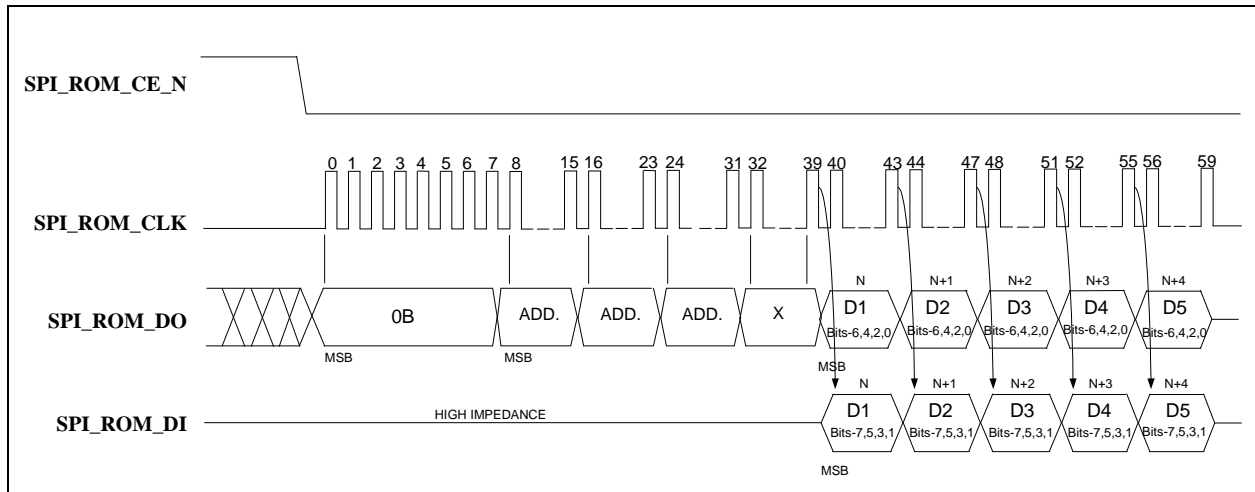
SPI_ROM_CE_N

0 1 2 3 4 5 6 7 8 15 16 23 24 31 32 39 40 43 44 47 48 51 52 55 56 59

SPI_ROM_CLK

N N+1 N+2 N+3 N+4

SPI_ROM_DO

0B ADD. ADD. ADD. X D1 Bits-6,4,2,0 D2 Bits-6,4,2,0 D3 Bits-6,4,2,0 D4 Bits-6,4,2,0 D5 Bits-6,4,2,0

MSB MSB MSB

N N+1 N+2 N+3 N+4

SPI_ROM_DI

HIGH IMPEDANCE

D1 Bits-7,5,3,1 D2 Bits-7,5,3,1 D3 Bits-7,5,3,1 D4 Bits-7,5,3,1 D5 Bits-7,5,3,1

MSB